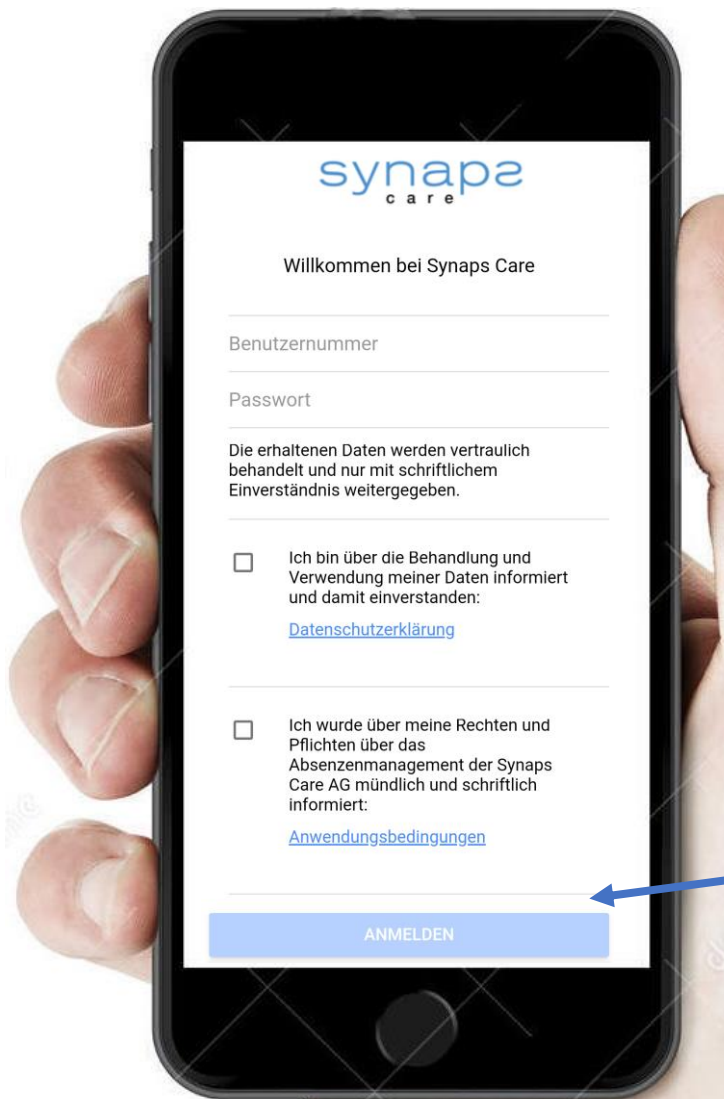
synaps
care

Willkommen bei Synaps Care

Benutzernummer

Passwort

Die erhaltenen Daten werden vertraulich behandelt und nur mit schriftlichem Einverständnis weitergegeben.

Ich bin über die Behandlung und Verwendung meiner Daten informiert und damit einverstanden:

Datenschutzerklärung

Ich wurde über meine Rechten und Pflichten über das Absenzenmanagement der Synaps Care AG mündlich und schriftlich informiert:

Anwendungsbedingungen

ANMELDEN